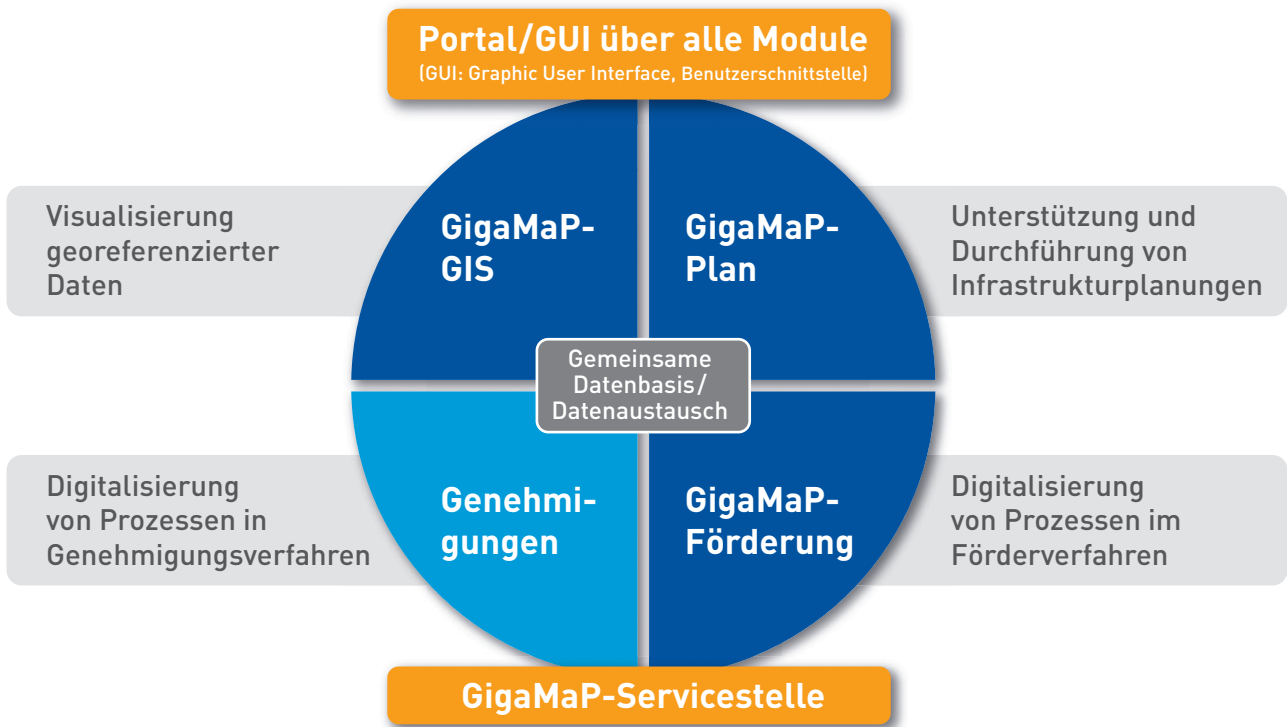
Portal/GUI über alle Module
(GUI: Graphic User Interface, Benutzerschnittstelle)

Visualisierung georeferenzierter Daten

GigaMaP-GIS

GigaMaP-Plan

Unterstützung und Durchführung von Infrastrukturplanungen

Gemeinsame Datenbasis/ Datenaustausch

Digitalisierung von Prozessen in Genehmigungsverfahren

Genehmigungen

GigaMaP-Förderung

Digitalisierung von Prozessen im Förderverfahren

GigaMaP-Servicestelle